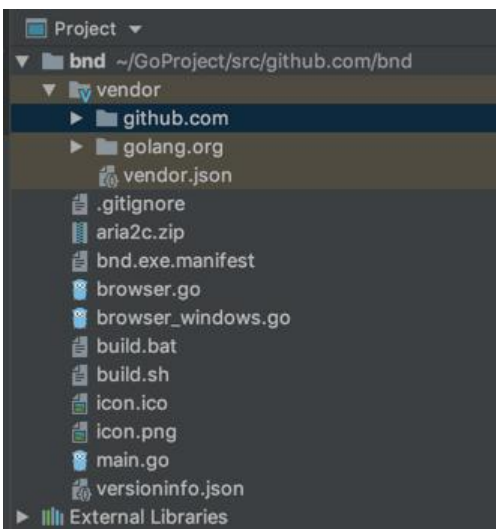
Project
bnd ~/GoProject/src/github.com/bnd
vendor
github.com
golang.org
vendor.json
.gitignore
aria2c.zip
bnd.exe.manifest
browser.go
browser_windows.go
build.bat
build.sh
icon.ico
icon.png
main.go
versioninfo.json
External Libraries